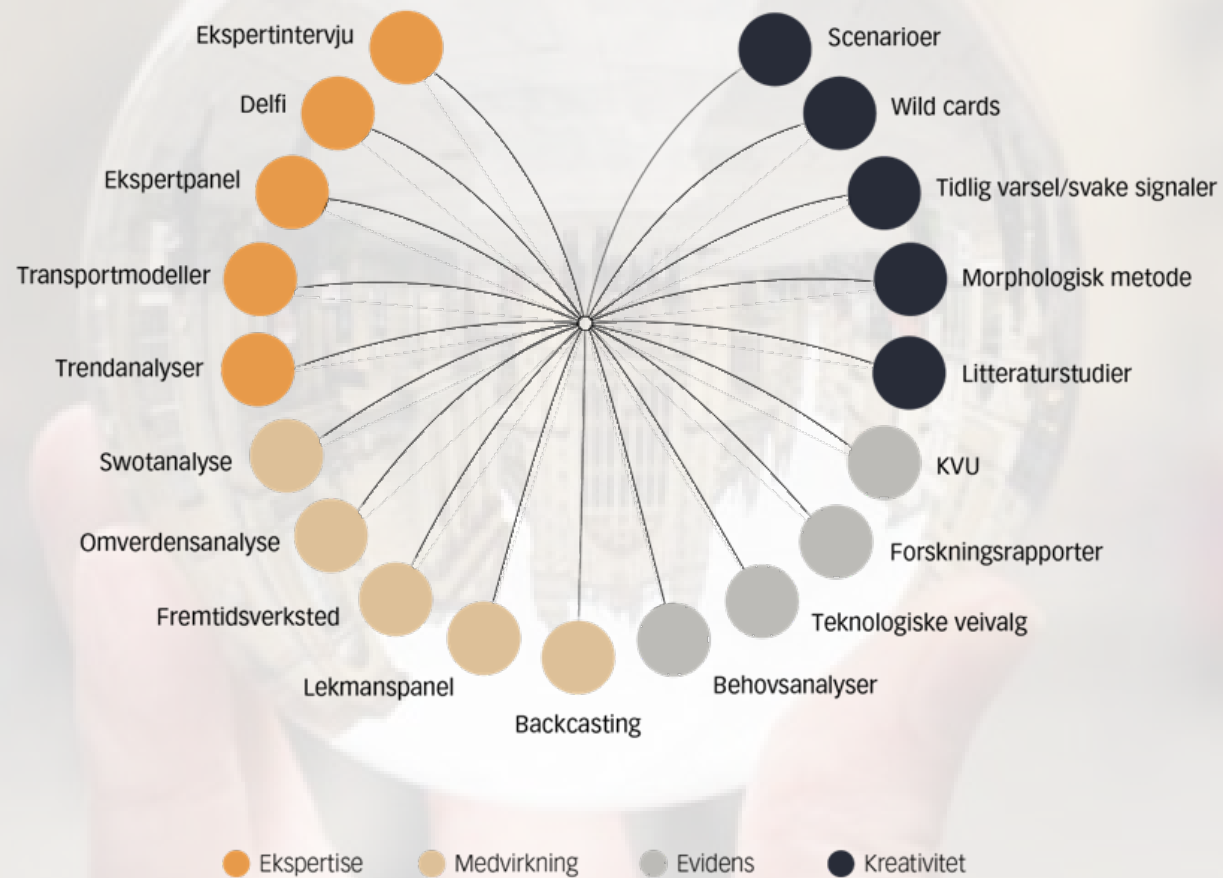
Ekspertintervju
Delfi
Ekspertpanel
Transportmodeller
Trendanalyser
Swotanalyse
Omverdensanalyse
Fremtidsverksted
Lekmanspanel
Backcasting
Behovsanalyser
Teknologiske veivalg
Forskningsrapporter
KVU
Litteraturstudier
Morphologisk metode
Tidlig varsel/svake signaler
Wild cards
Scenarioer

Ekspertise
Medvirkning
Evidens
Kreativitet